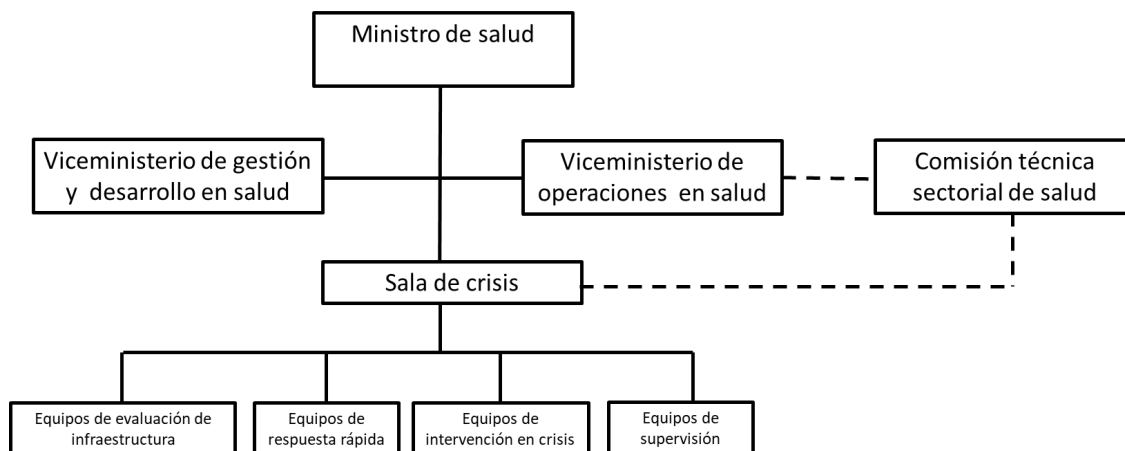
Ministro de salud

Viceministerio de gestión y desarrollo en salud

Viceministerio de operaciones en salud

Comisión técnica sectorial de salud

Sala de crisis

Equipos de evaluación de infraestructura

Equipos de respuesta rápida

Equipos de intervención en crisis

Equipos de supervisión